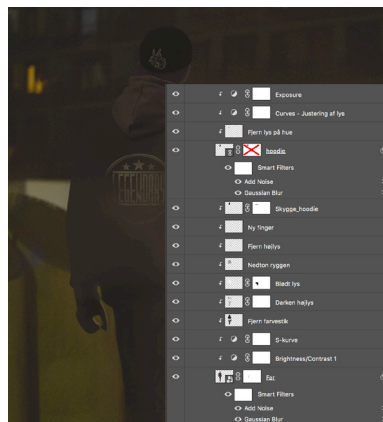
Exposure
Curves - Justering af lys
Fjern lys på hue
hoodie
Smart Filters
Add Noise
Gaussian Blur
Skygge_hoodie
Ny finger
Fjern højlys
Nedton ryggen
Blødt lys
Darken højlys
Fjern farvestik
S-kurve
Brightness/Contrast 1
Ext
Smart Filters
Add Noise
Gaussian Blur